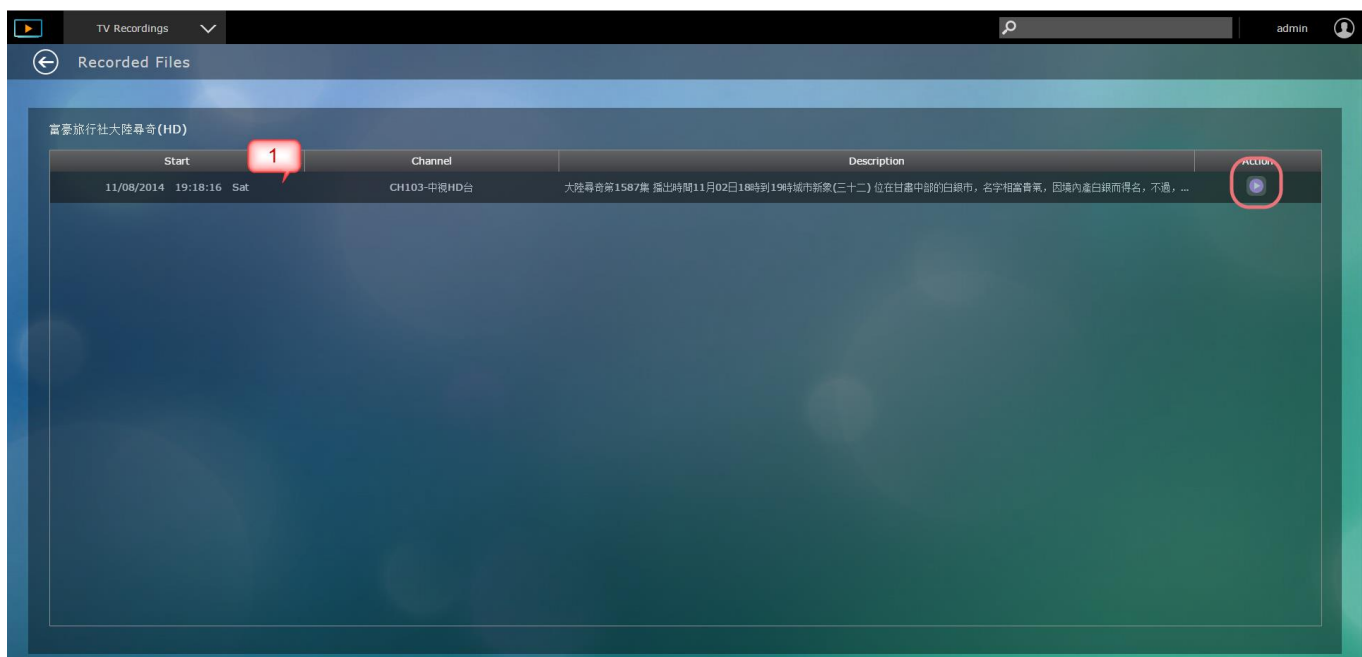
TV Recordings

admin

Recorded Files

富豪旅行社大陸尋奇(HD)

1

| Start | Channel | Description | Action |
|---|---|---|---|
| 11/08/2014 19:18:16 Sat | CH103-中視HD台 | 大陸尋奇第1587集 播出時間11月02日18時到19時城市新象(三十二) 位在甘肅中部的白銀市，名字相當貴氣，因境內產白銀而得名，不過，... | |